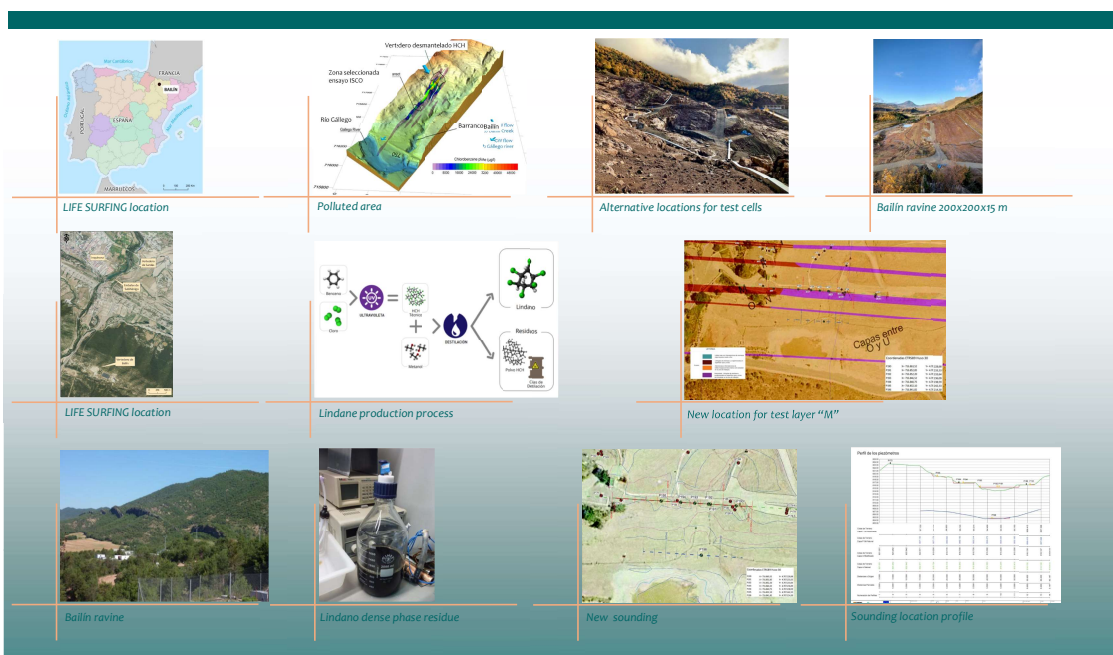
FRANCIA
BAILÍN
PORTUGAL
ESPAÑA
MARRUECOS
LIFE SURFING location

Vertedero desmantelado HCH
Zona seleccionada ensayo ISCO
Río Gállego
Barranco Bailín
Polluted area

Alternative locations for test cells

Bailín ravine 200x200x15 m

LIFE SURFING location

Benceno
Cloro
ULTRAVIOLETA
HCH Técnico
Metanol
DESTILACIÓN
Lindano
Residuos
Pelos HCH
Cola de Destilación
Lindane production process

Capas entre O y U
New location for test layer "M"

Bailín ravine

Lindano dense phase residue

New sounding

Perfil de los piezómetros
Sounding location profile